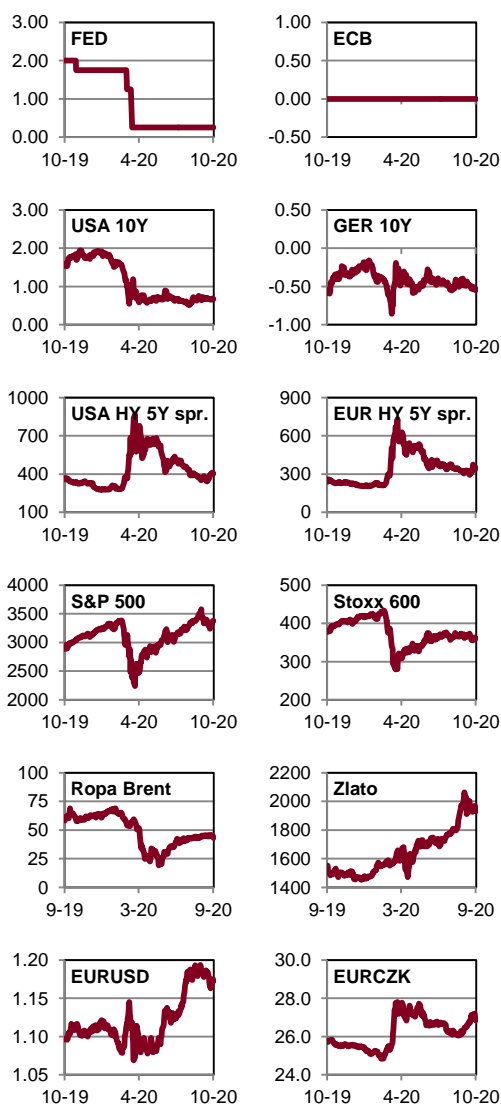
FED
3.00
2.00
1.00
0.00
10-19
4-20
10-20

ECB
1.00
0.50
0.00
-0.50
10-19
4-20
10-20

USA 10Y
3.00
2.00
1.00
0.00
10-19
4-20
10-20

GER 10Y
0.50
0.00
-0.50
-1.00
10-19
4-20
10-20

USA HY 5Y spr.
1000
700
400
100
10-19
4-20
10-20

EUR HY 5Y spr.
900
600
300
0
10-19
4-20
10-20

S&P 500
4000
3500
3000
2500
2000
10-19
4-20
10-20

Stoxx 600
500
400
300
200
10-19
4-20
10-20

Ropa Brent
100
75
50
25
0
9-19
3-20
9-20

Zlato
2200
2000
1800
1600
1400
9-19
3-20
9-20

EURUSD
1.20
1.15
1.10
1.05
10-19
4-20
10-20

EURCZK
30.0
28.0
26.0
24.0
10-19
4-20
10-20